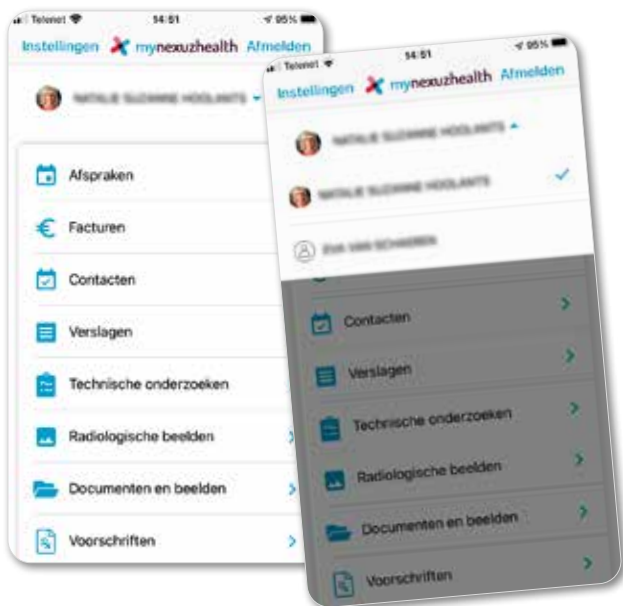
Telenet 14:51 95%

Instellingen mynexuzhealth Afmelden

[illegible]

Afspraken

Facturen

Contacten

Verslagen

Technische onderzoeken

Radiologische beelden

Documenten en beelden

Voorschriften

Telenet 14:51 95%

Instellingen mynexuzhealth Afmelden

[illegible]

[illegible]

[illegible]

Contacten

Verslagen

Technische onderzoeken

Radiologische beelden

Documenten en beelden

Voorschriften